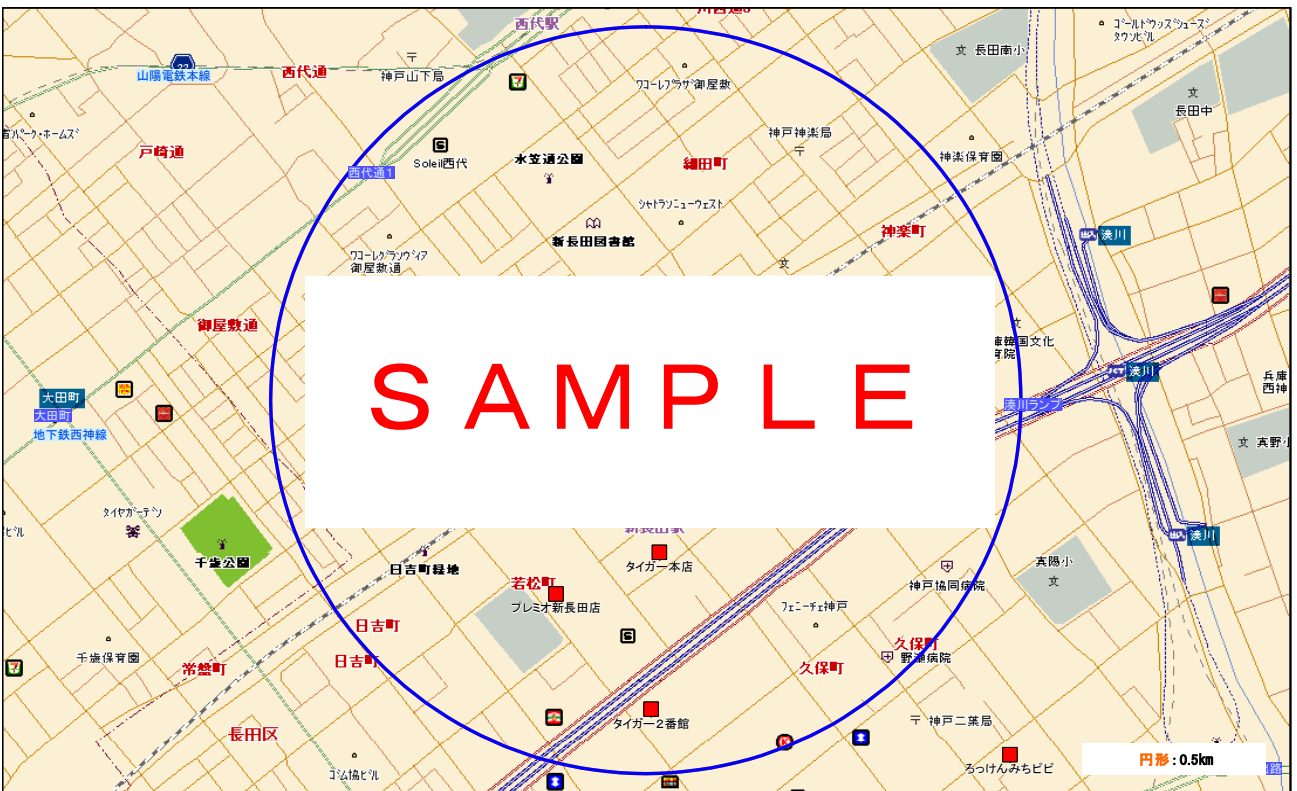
西代駅
山陽電鉄本線
西代通
神戸山下局
ワコーレプラザ御屋敷
コールドウッズシューズタウンビル
長田南小
長田中
パーク・ホームズ
戸崎通
神戸神楽局
細田町
Soleil西代
水笠通公園
神楽保育園
西代通1
シャトランニューウェスト
新長田図書館
神楽町
湊川
ワコーレグランヴィア御屋敷通
御屋敷通
韓国文化
院
兵庫
西神
大田町
大田町
地下鉄西神線
湊川ランプ
湊川
真野小
SAMPLE
タイヤガーデン
ビル
新長田駅
タイガー本店
千歳公園
日吉町緑地
神戸協同病院
若松町
真陽小
プレミオ新長田店
フェニーチェ神戸
日吉町
久保町
千歳保育園
常盤町
日吉町
久保町
野瀬病院
神戸二葉局
長田区
タイガー2番館
ゴム協ビル
ろっけんみちビビ
円形：0.5km